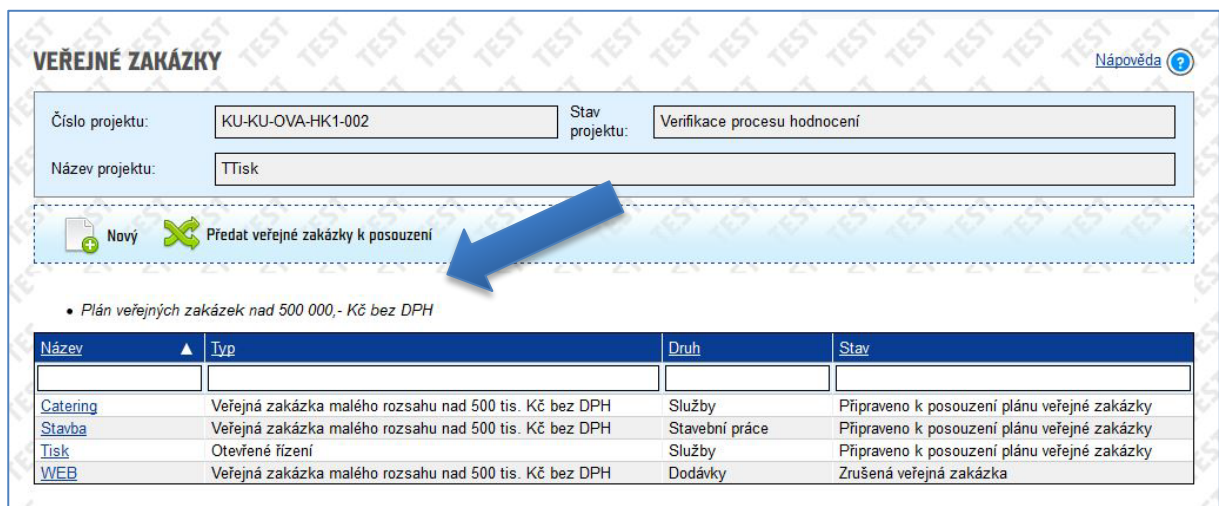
VEŘEJNÉ ZAKÁZKY

Nápověda

| Číslo projektu: | KU-KU-OVA-HK1-002 | Stav projektu: | Verifikace procesu hodnocení |
|---|---|---|---|
| Název projektu: | TTisk | | |

Nový    Předat veřejné zakázky k posouzení

• Plán veřejných zakázek nad 500 000,- Kč bez DPH

| Název ▲ | Typ | Druh | Stav |
|---|---|---|---|
| | | | |
| Catering | Veřejná zakázka malého rozsahu nad 500 tis. Kč bez DPH | Služby | Připraveno k posouzení plánu veřejné zakázky |
| Stavba | Veřejná zakázka malého rozsahu nad 500 tis. Kč bez DPH | Stavební práce | Připraveno k posouzení plánu veřejné zakázky |
| Tisk | Otevřené řízení | Služby | Připraveno k posouzení plánu veřejné zakázky |
| WEB | Veřejná zakázka malého rozsahu nad 500 tis. Kč bez DPH | Dodávky | Zrušená veřejná zakázka |

TEST TEST TEST TEST TEST TEST TEST TEST TEST TEST TEST TEST TEST TEST